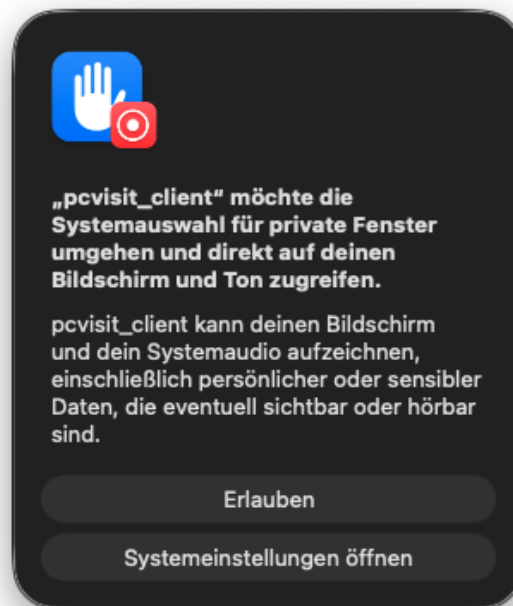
„pcvisit_client“ möchte die Systemauswahl für private Fenster umgehen und direkt auf deinen Bildschirm und Ton zugreifen.

pcvisit_client kann deinen Bildschirm und dein Systemaudio aufzeichnen, einschließlich persönlicher oder sensibler Daten, die eventuell sichtbar oder hörbar sind.

Erlauben

Systemeinstellungen öffnen